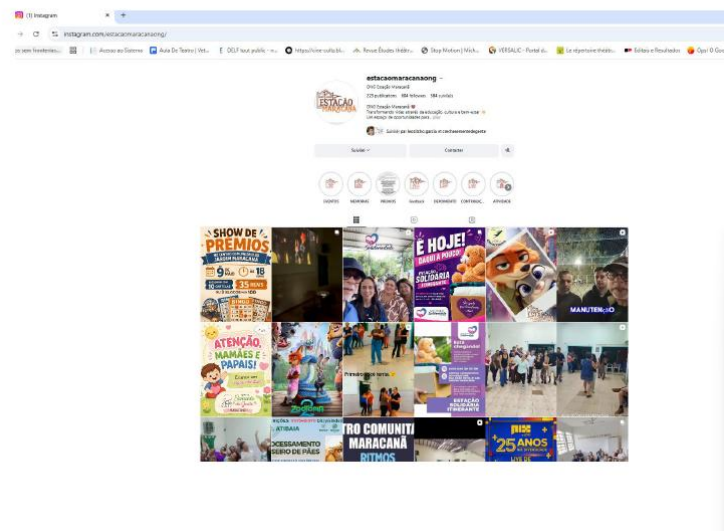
(1) Instagram
instagram.com/estacaomaracanaong/
Acesso ao Sistema | Aula De Teatro | Vet... | DELF tout public - ... | https://cine-cultur... | Revue Études théâtr... | Skip Motion | Mich... | VERSALIC - Portal d... | Le répertoire théâtr... | Editais e Resultados | Ops! O Goo...

estacaomaracanaong
ONG Estação Maracanã
226 publicações 458 followers 184 a seguir
ONG Estação Maracanã
Transformando vidas através da educação, cultura e bem-estar
Um espaço de oportunidades para ... mais
Seguido por leandrobsgarcia e cinchestrementedegesto
Seguir
Contactar
EVENTOS
MEMÓRIAS
PRÊMIOS
Gratidão
DEPOIMENTO
CONTINUIDADE
ATIVIDADES

SHOW DE PRÊMIOS
9
18
35
É HOJE!
SOLIDÁRIA
MANUTENÇÃO
ATENÇÃO, MAMÃES E PAPAIS!
Primeiro dia de aula
ESTAÇÃO SOLIDÁRIA ITINERANTE
ATIBAIA
PROCESSAMENTO
TRO COMUNITÁ MARACANÃ RITMOS
25 ANOS